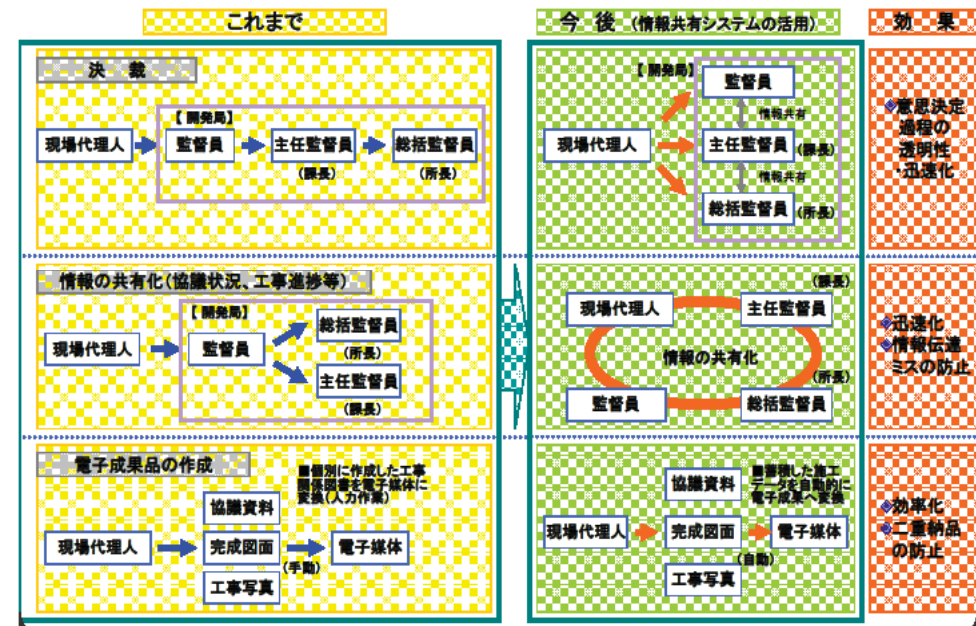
これまで

決裁

【開発局】

現場代理人

監督員

主任監督員

総括監督員

（課長）

（所長）

情報の共有化（協議状況、工事進捗等）

【開発局】

現場代理人

監督員

総括監督員

（所長）

主任監督員

（課長）

電子成果品の作成

■個別に作成した工事関係図書を電子媒体に変換（人力作業）

協議資料

現場代理人

完成図面

電子媒体

（手動）

工事写真

今後（情報共有システムの活用）

【開発局】

監督員

情報共有

現場代理人

主任監督員

（課長）

情報共有

総括監督員

（所長）

（課長）

現場代理人

主任監督員

情報の共有化

（所長）

監督員

総括監督員

■蓄積した施工データを自動的に電子成果へ変換

協議資料

現場代理人

完成図面

電子媒体

（自動）

工事写真

効果

◆意思決定過程の透明性・迅速化

◆迅速化

◆情報伝達ミスの防止

◆効率化

◆二重納品の防止